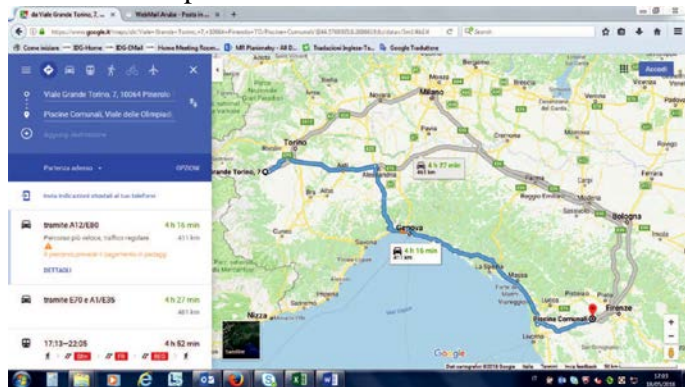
da Viale Grande Torino, 7... ×
WebMail Aruba - Posta in... ×
https://www.google.it/maps/dir/Viale+Grande+Torino,+7,+10064+Pinerolo+TO/Piscine+Comunali/
Cerca
Come iniziare — IDG Home — IDG (Mail — Home Meeting Room... MR Planimetry - All D... Traduzioni Inglese-Te... Google Traduttore
Accedi
Viale Grande Torino, 7, 10064 Pinerolo
Piscine Comunali, Viale delle Olimpiadi
Aggiungi destinazione
Partenza adesso
OPZIONI
Invia indicazioni stradali al tuo telefono
tramite A12/E80
4 h 16 min
411 km
Percorso più veloce, traffico regolare
Il percorso prevede il pagamento di pedaggi
DETTAGLI
tramite E70 e A1/E35
4 h 27 min
461 km
17:13—22:05
4 h 52 min
Torino
Grande Torino, 7
Milano
4 h 27 min
461 km
Alessandria
Genova
4 h 16 min
411 km
Bologna
La Spezia
Massa
Viareggio
Firenze
Piscine Comunali
Nizza
Satellite
Google
Dati cartografici ©2018 Google Italia Termini Invia feedback 50 km